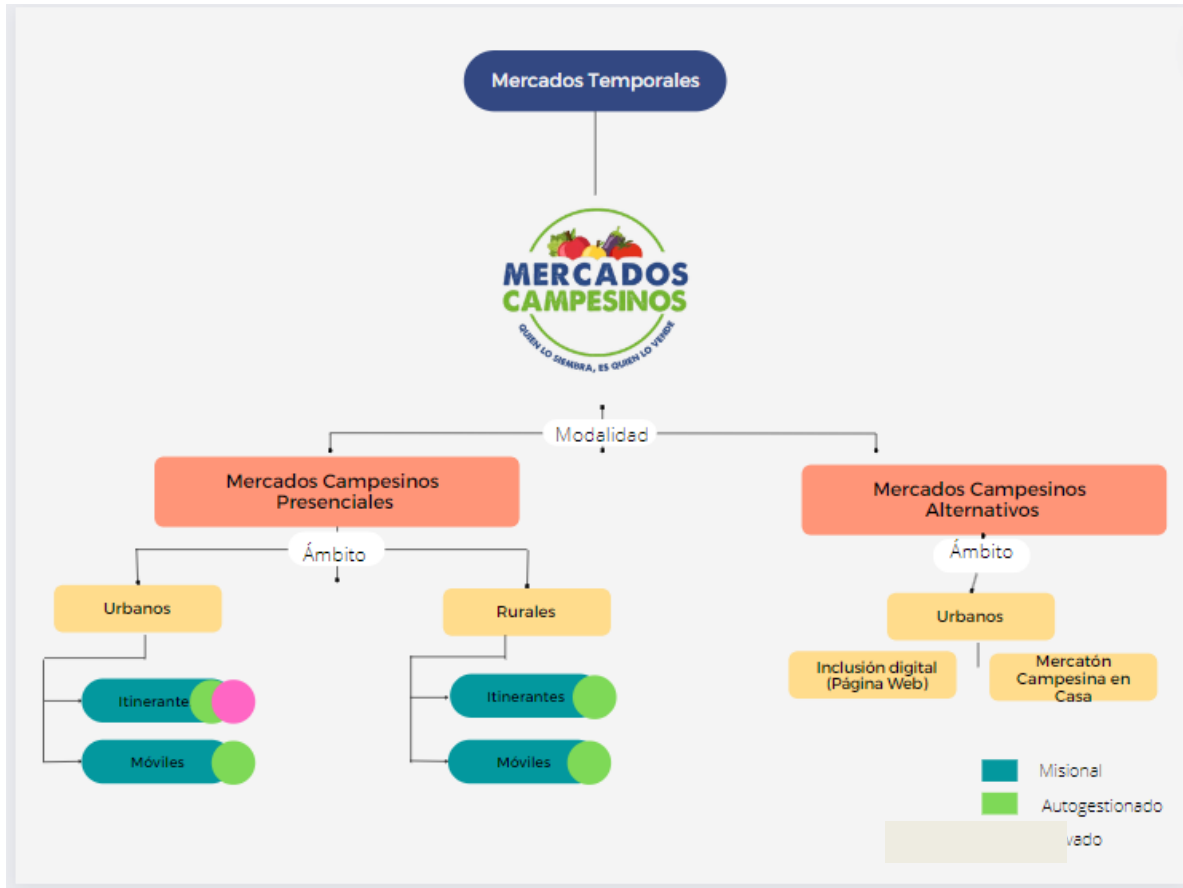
Mercados Temporales

MERCADOS CAMPESINOS
QUIEN LO SIEMBRA, ES QUIEN LO VENDE

Modalidad

Mercados Campesinos Presenciales

Ámbito

Urbanos

Itinerante

Móviles

Rurales

Itinerantes

Móviles

Mercados Campesinos Alternativos

Ámbito

Urbanos

Inclusión digital (Página Web)

Mercatón Campesina en Casa

Misional

Autogestionado

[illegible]vado